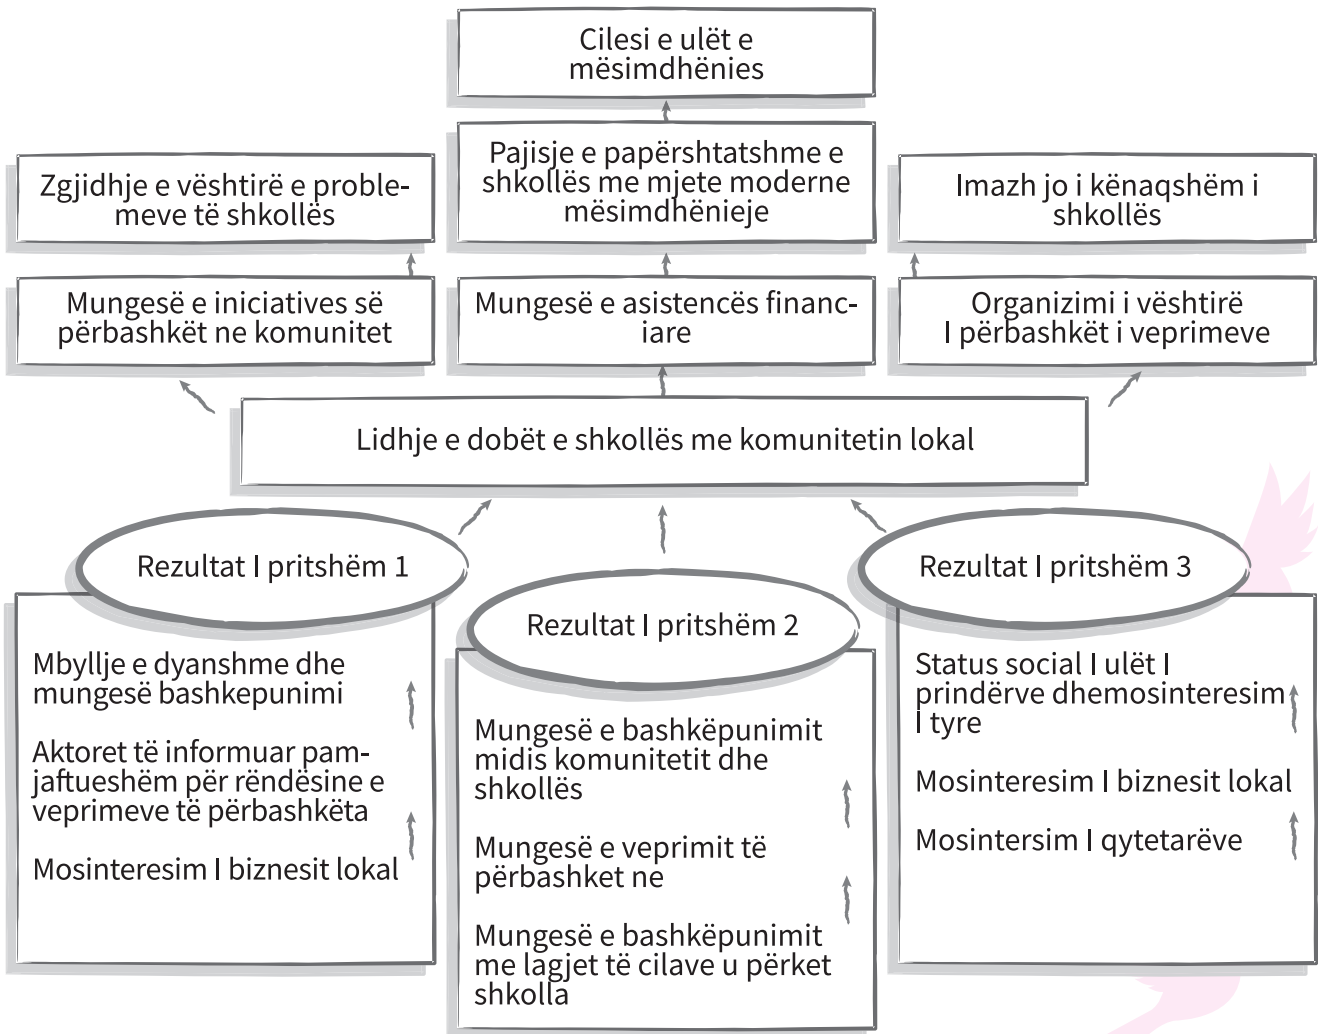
Cilesi e ulët e mësimdhënies

Zgjidhje e vështirë e problemeve të shkollës

Pajisje e papërshtatshme e shkollës me mjete moderne mësimdhënieje

Imazh jo i kënaqshëm i shkollës

Mungesë e iniciatives së përbashkët ne komunitet

Mungesë e asistencës financiare

Organizimi i vështirë I përbashkët i veprimeve

Lidhje e dobët e shkollës me komunitetin lokal

Rezultat I pritshëm 1

Mbyllje e dyanshme dhe mungesë bashkepunimi

Aktoret të informuar pamjaftueshëm për rëndësine e veprimeve të përbashkëta

Mosinteresim I biznesit lokal

Rezultat I pritshëm 2

Mungesë e bashkëpunimit midis komunitetit dhe shkollës

Mungesë e veprimit të përbashket ne

Mungesë e bashkëpunimit me lagjet të cilave u përket shkolla

Rezultat I pritshëm 3

Status social I ulët I prindërve dhemosinteresim I tyre

Mosinteresim I biznesit lokal

Mosintersim I qytetarëve